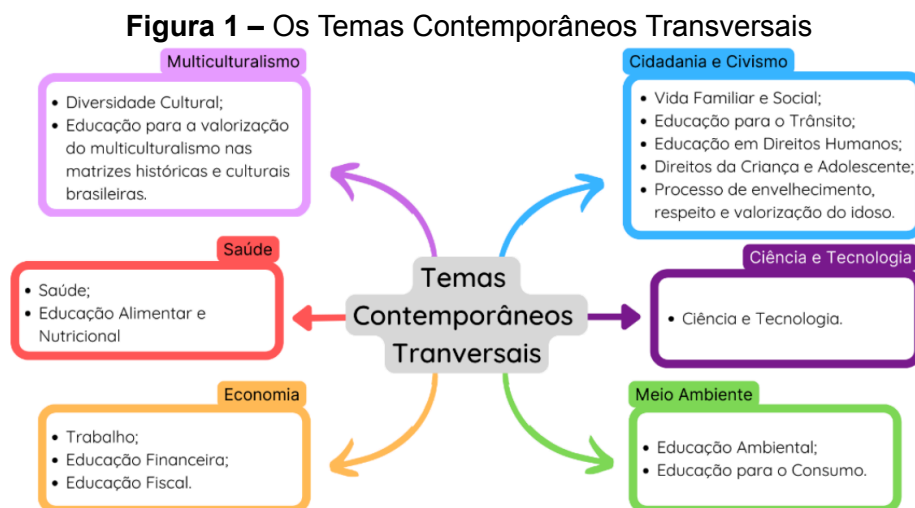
**Figura 1 –** Os Temas Contemporâneos Transversais

Multiculturalismo

- Diversidade Cultural;
- Educação para a valorização do multiculturalismo nas matrizes históricas e culturais brasileiras.

Cidadania e Civismo

- Vida Familiar e Social;
- Educação para o Trânsito;
- Educação em Direitos Humanos;
- Direitos da Criança e Adolescente;
- Processo de envelhecimento, respeito e valorização do idoso.

Saúde

- Saúde;
- Educação Alimentar e Nutricional

Temas Contemporâneos Tranversais

Ciência e Tecnologia

- Ciência e Tecnologia.

Economia

- Trabalho;
- Educação Financeira;
- Educação Fiscal.

Meio Ambiente

- Educação Ambiental;
- Educação para o Consumo.